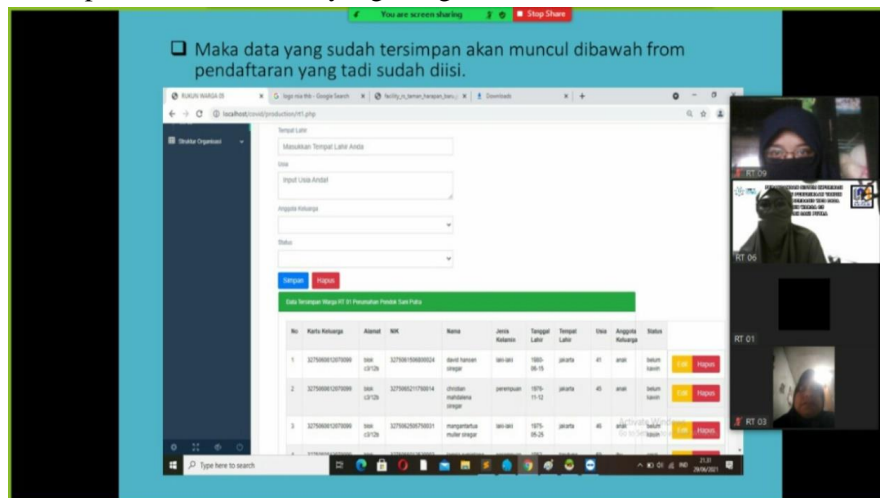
You are screen sharing
Stop Share

❑ Maka data yang sudah tersimpan akan muncul dibawah from pendaftaran yang tadi sudah diisi.

RUKUN WARGA 05
Ingin visa thin - Google Search
facility_rt_taman_harapan_baru
Downloads

localhost/covid/production/rt1.php

Struktur Organisasi

Tempat Lahir
Masukkan Tempat Lahir Anda
Usia
Input Usia Anda!
Anggota Keluarga
Status
Simpan
Hapus

Data Tersimpan Warga RT 01 Perumahan Pondok Sani Putra

| No | Kartu Keluarga | Alamat | NIK | Nama | Jenis Kelamin | Tanggal Lahir | Tempat Lahir | Usia | Anggota Keluarga | Status | |
|---|---|---|---|---|---|---|---|---|---|---|---|
| 1 | 3275080012070090 | blok c3/12b | 3275061506800024 | david hansen siregar | laki-laki | 1980-06-15 | jakarta | 41 | anak | belum kawin | Edit Hapus |
| 2 | 3275080012070090 | blok c3/12b | 3275065211790014 | christian mahdalena siregar | perempuan | 1979-11-12 | jakarta | 45 | anak | belum kawin | Edit Hapus |
| 3 | 3275080012070090 | blok c3/12b | 3275062505750031 | margaretta muller siregar | laki-laki | 1975-05-25 | jakarta | 46 | anak | belum kawin | Edit Hapus |

Type here to search
21.31
28/06/2021

RT 09
RT 06
RT 01
RT 03